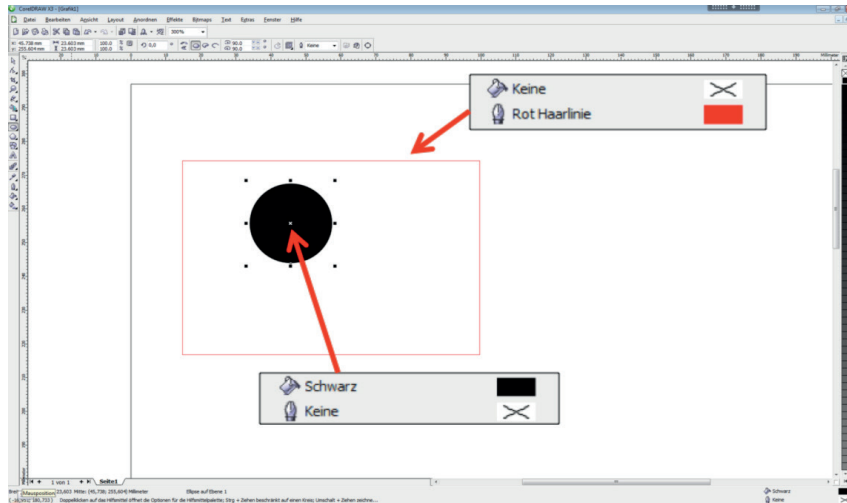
CorelDRAW X3 - [Grafik1]

Datei Bearbeiten Ansicht Layout Anordnen Effekte Bitmaps Text Extras Fenster Hilfe

300%

x: 45,738 mm
y: 255,604 mm

23,603 mm
23,603 mm

100,0
100,0

0,0

90,0
90,0

Keine

Keine

Rot Haarlinie

Schwarz

Keine

1 von 1

Seite1

23,603 Mitte: (45,738; 255,604) Millimeter

Ellipse auf Ebene 1

Doppelklicken auf das Hilfsmittel öffnet die Optionen für die Hilfsmittelpalette; Strg + Ziehen beschränkt auf einen Kreis; Umschalt + Ziehen zeichne...

Schwarz

Keine